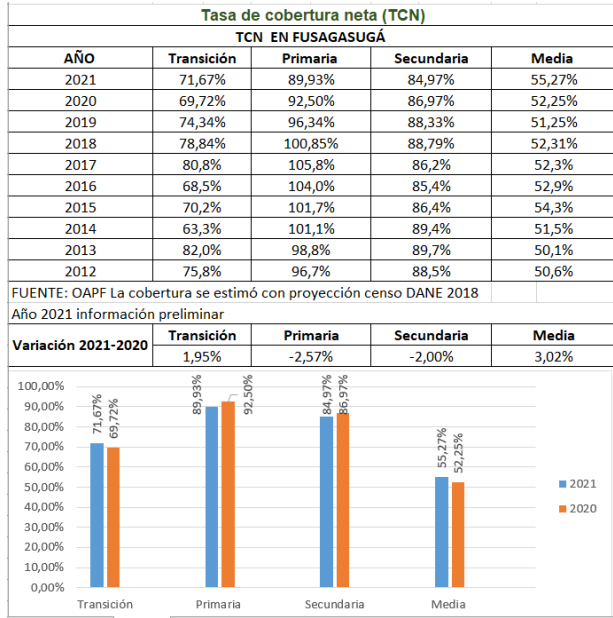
Tasa de cobertura neta (TCN)

TCN EN FUSAGASUGÁ

| AÑO | Transición | Primaria | Secundaria | Media |
|---|---|---|---|---|
| 2021 | 71,67% | 89,93% | 84,97% | 55,27% |
| 2020 | 69,72% | 92,50% | 86,97% | 52,25% |
| 2019 | 74,34% | 96,34% | 88,33% | 51,25% |
| 2018 | 78,84% | 100,85% | 88,79% | 52,31% |
| 2017 | 80,8% | 105,8% | 86,2% | 52,3% |
| 2016 | 68,5% | 104,0% | 85,4% | 52,9% |
| 2015 | 70,2% | 101,7% | 86,4% | 54,3% |
| 2014 | 63,3% | 101,1% | 89,4% | 51,5% |
| 2013 | 82,0% | 98,8% | 89,7% | 50,1% |
| 2012 | 75,8% | 96,7% | 88,5% | 50,6% |

FUENTE: OAPF La cobertura se estimó con proyección censo DANE 2018
Año 2021 información preliminar

| | Transición | Primaria | Secundaria | Media |
|---|---|---|---|---|
| Variación 2021-2020 | 1,95% | -2,57% | -2,00% | 3,02% |

100,00%
90,00%
80,00%
70,00%
60,00%
50,00%
40,00%
30,00%
20,00%
10,00%
0,00%

71,67% 69,72% 89,93% 92,50% 84,97% 86,97% 55,27% 52,25%

Transición Primaria Secundaria Media

2021
2020